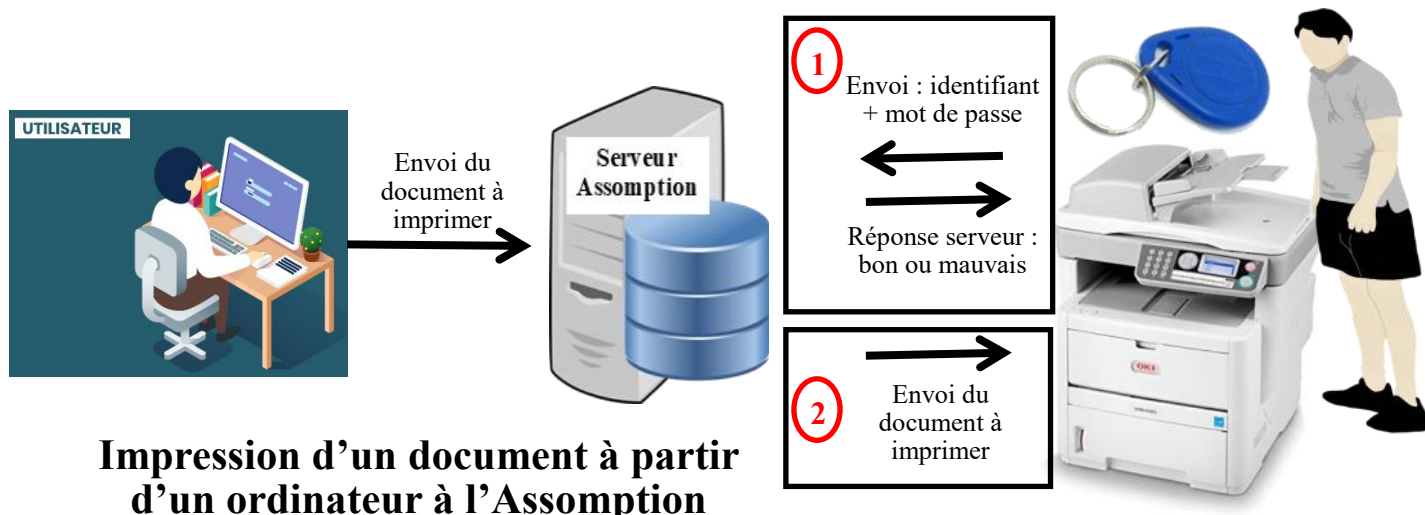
UTILISATEUR

Envoi du document à imprimer

Serveur Assomption

1

Envoi : identifiant + mot de passe

Réponse serveur : bon ou mauvais

2

Envoi du document à imprimer

OKI

Impression d'un document à partir d'un ordinateur à l'Assomption